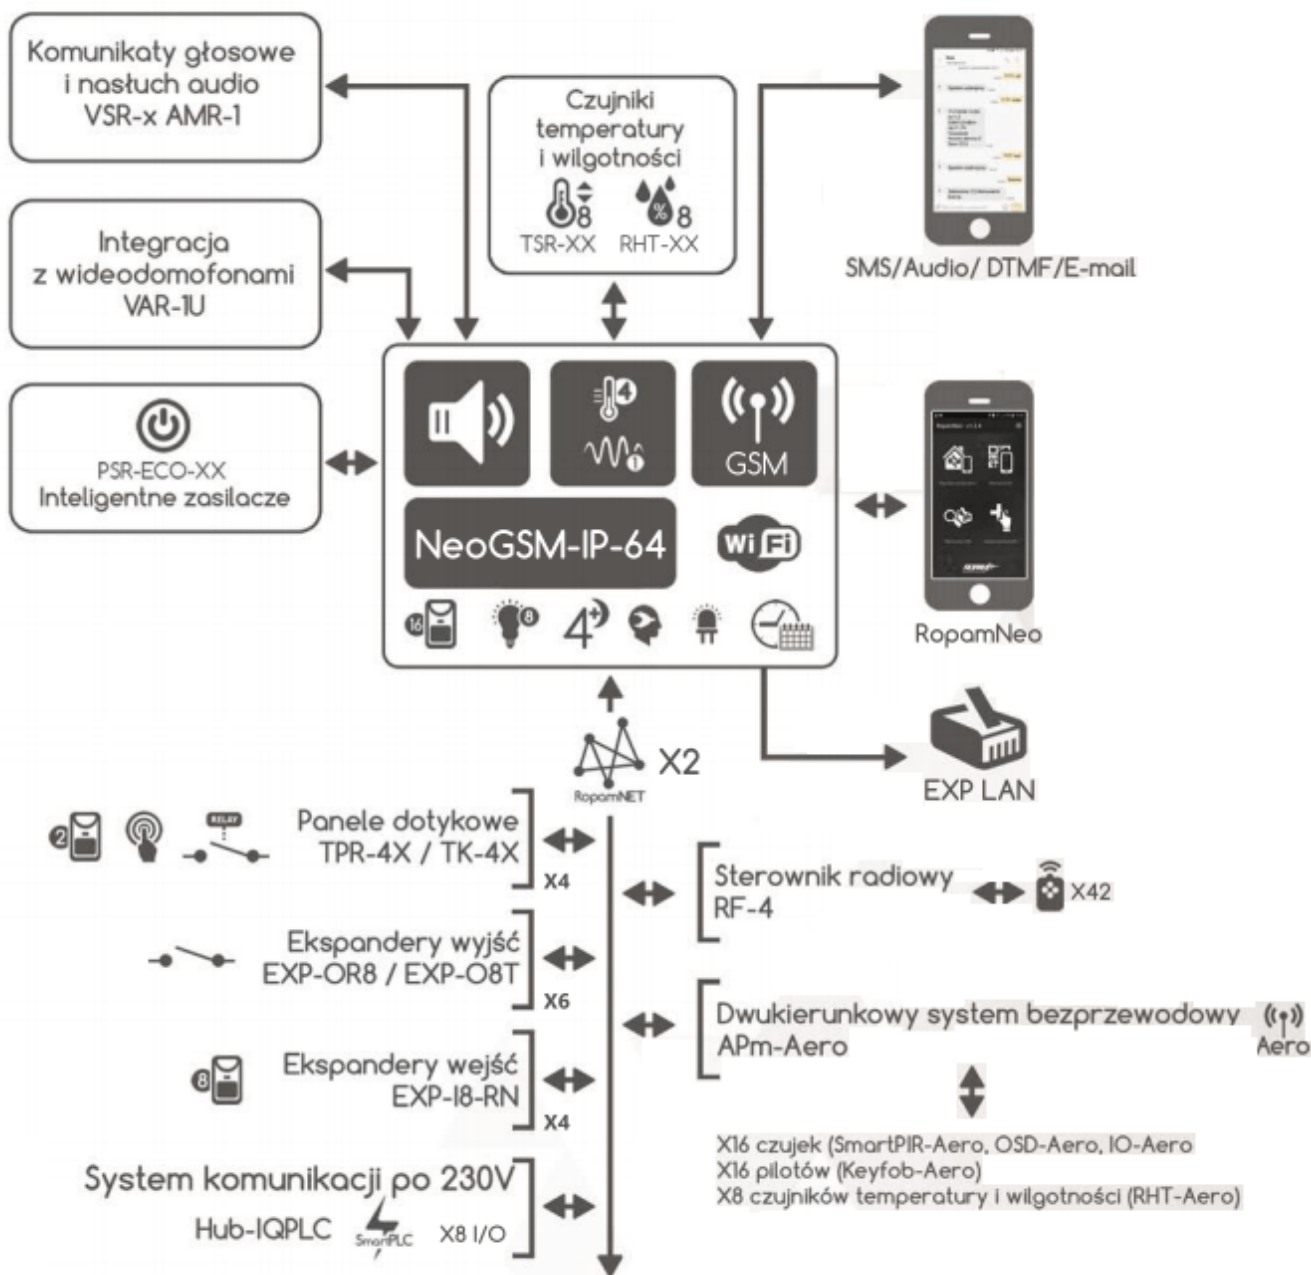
Komunikaty głosowe i nasłuch audio VSR-x AMR-1

Czujniki temperatury i wilgotności
8 TSR-XX
8 RHT-XX

SMS/Audio/ DTMF/E-mail

Integracja z wideodomofonami VAR-1U

PSR-ECO-XX Inteligentne zasilacze

4
GSM
NeoGSM-IP-64
Wi Fi
16 8 4

RopamNeo

RopamNET X2

EXP LAN

2 RELAY
Panele dotykowe TPR-4X / TK-4X
X4

Sterownik radiowy RF-4
X42

Ekspandery wyjść EXP-OR8 / EXP-O8T
X6

Dwukierunkowy system bezprzewodowy APm-Aero
Aero

8
Ekspandery wejść EXP-I8-RN
X4

X16 czujek (SmartPIR-Aero, OSD-Aero, IO-Aero
X16 pilotów (Keyfob-Aero)
X8 czujników temperatury i wilgotności (RHT-Aero)

System komunikacji po 230V
Hub-IQPLC SmartPLC X8 I/O